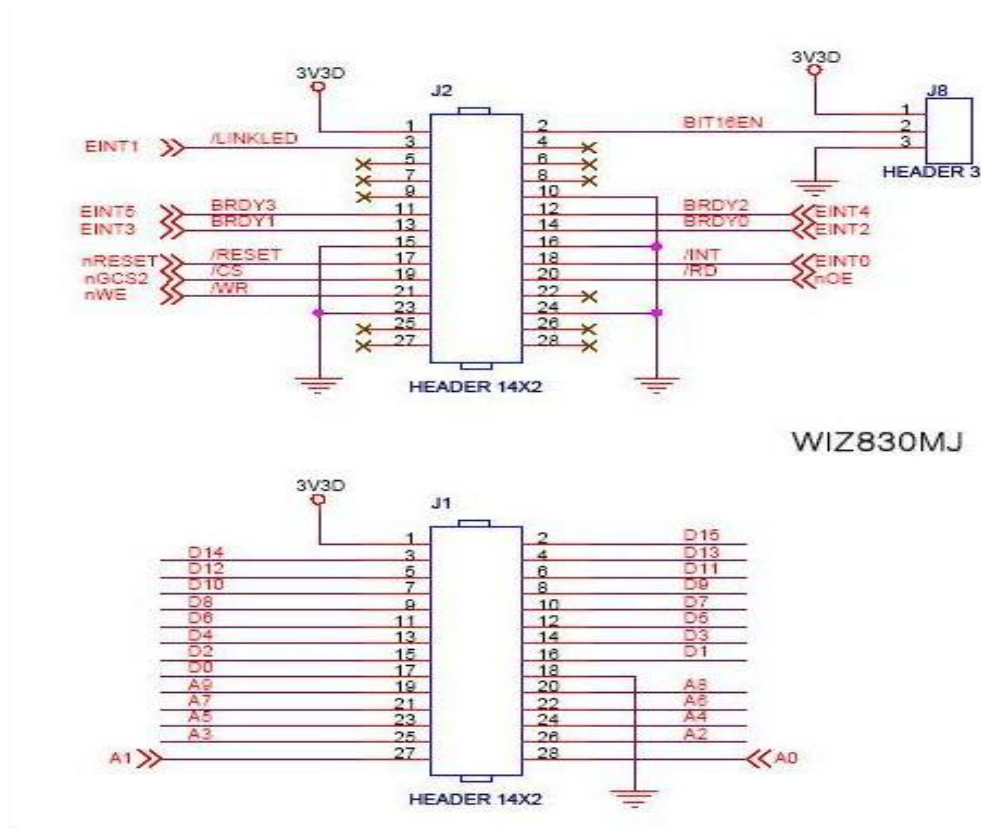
3V3D

J2

1
2
BIT16EN
3V3D
J8
1
2
3
HEADER 3

EINT1
/LINKLED
3
4
5
6
7
8
9
10

EINT5
BRDY3
11
12
BRDY2
EINT4
EINT3
BRDY1
13
14
BRDY0
EINT2
15
16
nRESET
/RESET
17
18
/INT
EINT0
nGCS2
/CS
19
20
/RD
nOE
nWE
/WR
21
22
23
24
25
26
27
28

HEADER 14X2

WIZ830MJ

3V3D

J1

1
2
D15
D14
3
4
D13
D12
5
6
D11
D10
7
8
D9
D8
9
10
D7
D6
11
12
D5
D4
13
14
D3
D2
15
16
D1
D0
17
18
A9
19
20
A8
A7
21
22
A6
A5
23
24
A4
A3
25
26
A2
A1
27
28
A0

HEADER 14X2